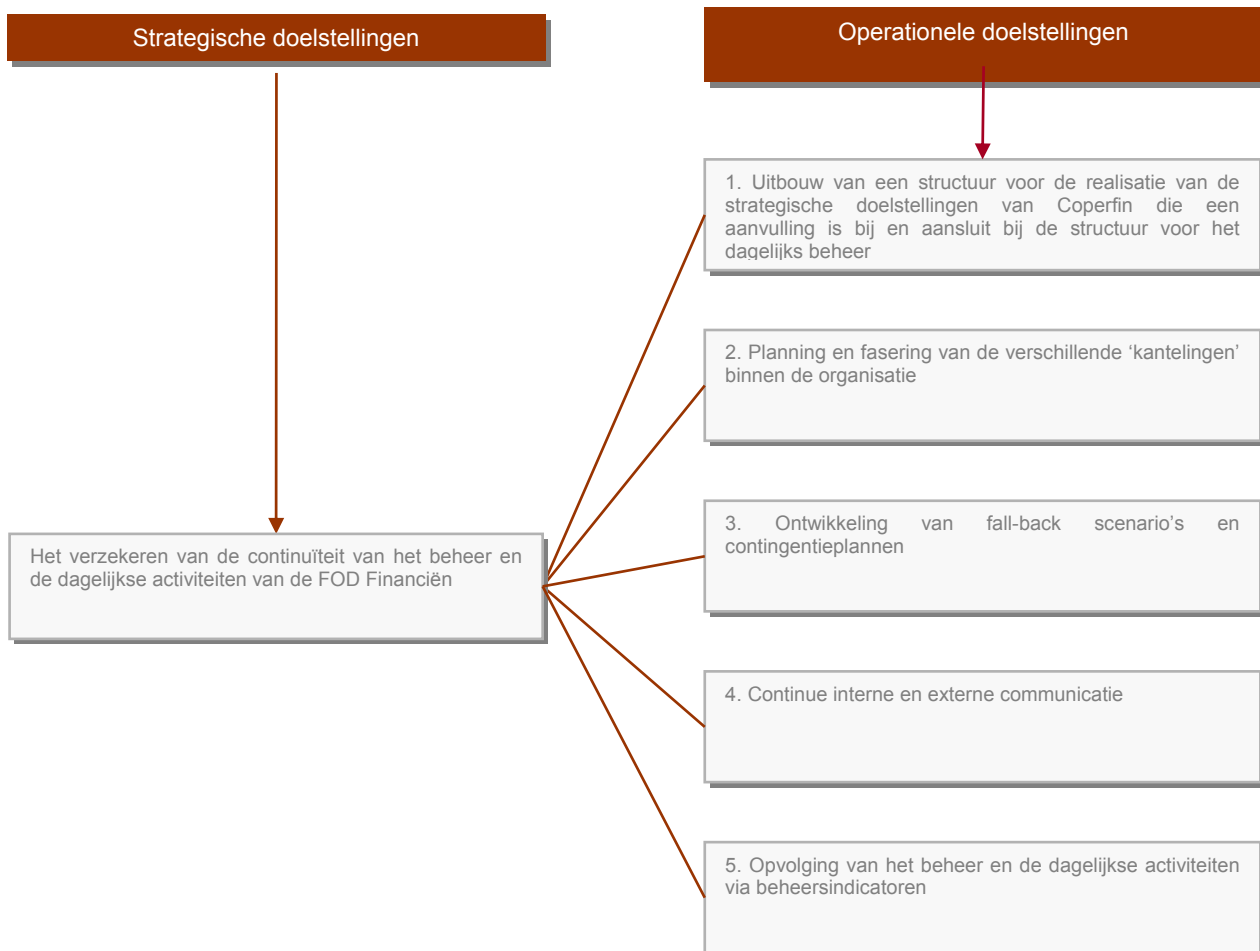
Strategische doelstellingen

Operationele doelstellingen

1. Uitbouw van een structuur voor de realisatie van de strategische doelstellingen van Coperfin die een aanvulling is bij en aansluit bij de structuur voor het dagelijks beheer

2. Planning en fasering van de verschillende 'kantelingen' binnen de organisatie

Het verzekeren van de continuïteit van het beheer en de dagelijkse activiteiten van de FOD Financiën

3. Ontwikkeling van fall-back scenario's en contingentieplannen

4. Continue interne en externe communicatie

5. Opvolging van het beheer en de dagelijkse activiteiten via beheersindicatoren